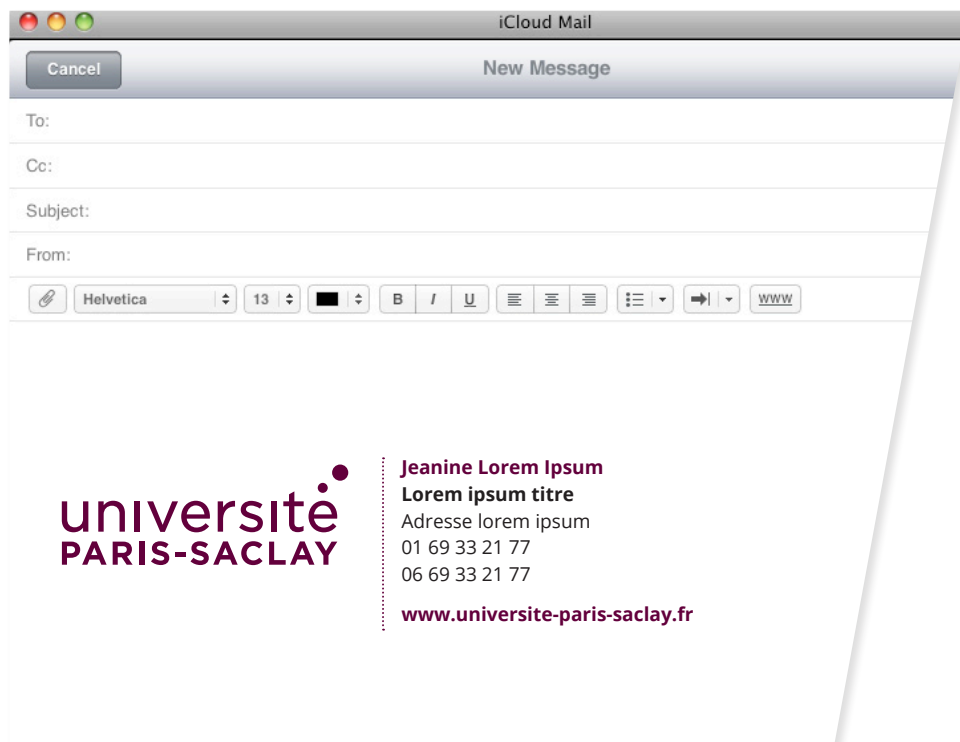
iCloud Mail

Cancel

New Message

To:

Cc:

Subject:

From:

Helvetica

13

B I U

www

université
PARIS-SACLAY

Jeanine Lorem Ipsum
Lorem ipsum titre
Adresse lorem ipsum
01 69 33 21 77
06 69 33 21 77

www.universite-paris-saclay.fr